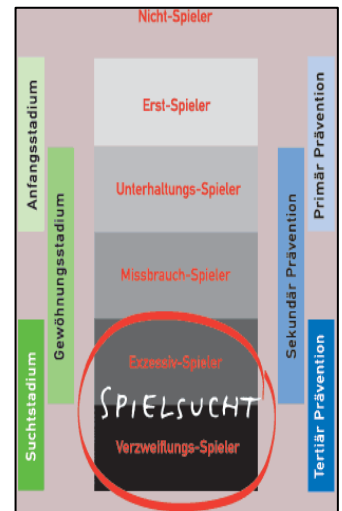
Nicht-Spieler

Anfangsstadium

Gewöhnungsstadium

Suchtstadium

Erst-Spieler

Unterhaltungs-Spieler

Missbrauch-Spieler

Exzessiv-Spieler

SPIELSUCHT

Verzweiflungs-Spieler

Primär Prävention

Sekundär Prävention

Tertiär Prävention